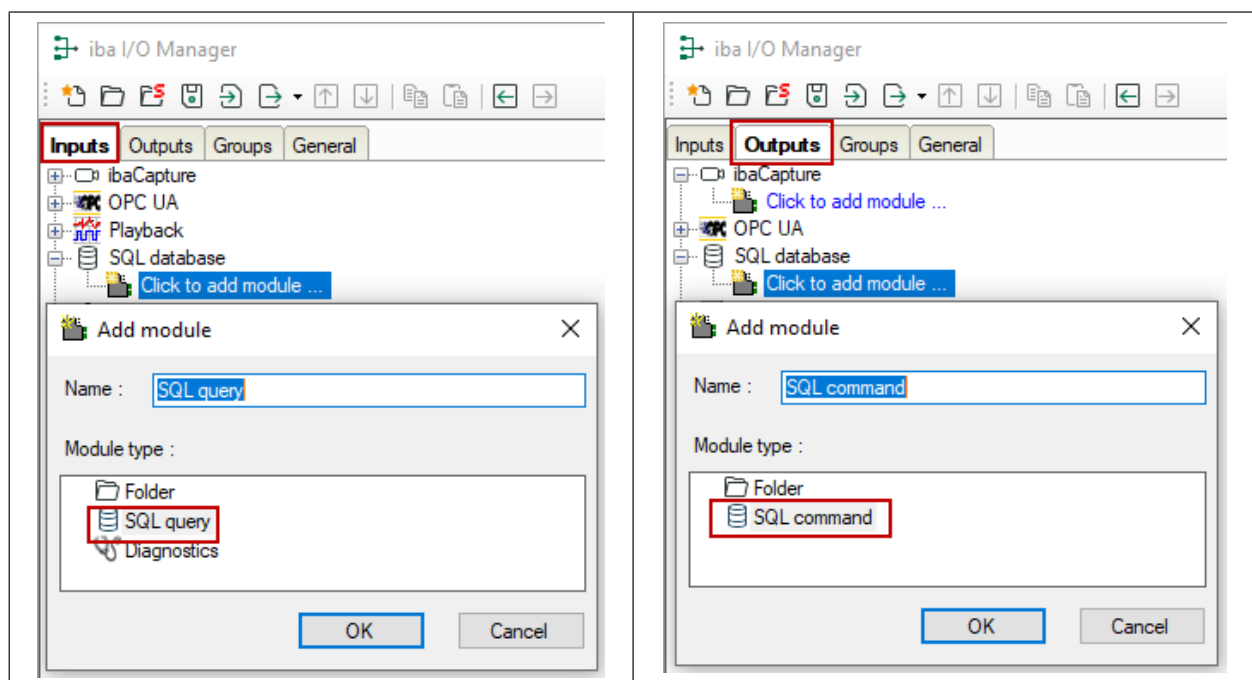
iba I/O Manager

Inputs Outputs Groups General

ibaCapture
OPC UA
Playback
SQL database
Click to add module ...

Add module

Name : SQL query

Module type :

Folder
SQL query
Diagnostics

OK Cancel

iba I/O Manager

Inputs Outputs Groups General

ibaCapture
Click to add module ...
OPC UA
SQL database
Click to add module ...

Add module

Name : SQL command

Module type :

Folder
SQL command

OK Cancel